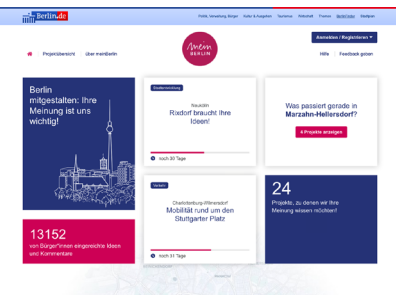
Berlin.de

Politik, Verwaltung, Bürger | Kultur & Ausgehen | Tourismus | Wirtschaft | Events | Berlin finden | Stadtplan

Anmelden / Registrieren

Projektübersicht | über meinBerlin

mein BERLIN

Hilfe | Feedback geben

Berlin mitgestalten: Ihre Meinung ist uns wichtig!

Stadtentwicklung

Neukölln

Rixdorf braucht Ihre Ideen!

noch 30 Tage

Was passiert gerade in Marzahn-Hellersdorf?

4 Projekte anzeigen

Verkehr

Charlottenburg-Wilmersdorf

Mobilität rund um den Stuttgarter Platz

noch 31 Tage

24

Projekte, zu denen wir Ihre Meinung wissen möchten!

13152

von Bürger*innen eingereichte Ideen und Kommentare